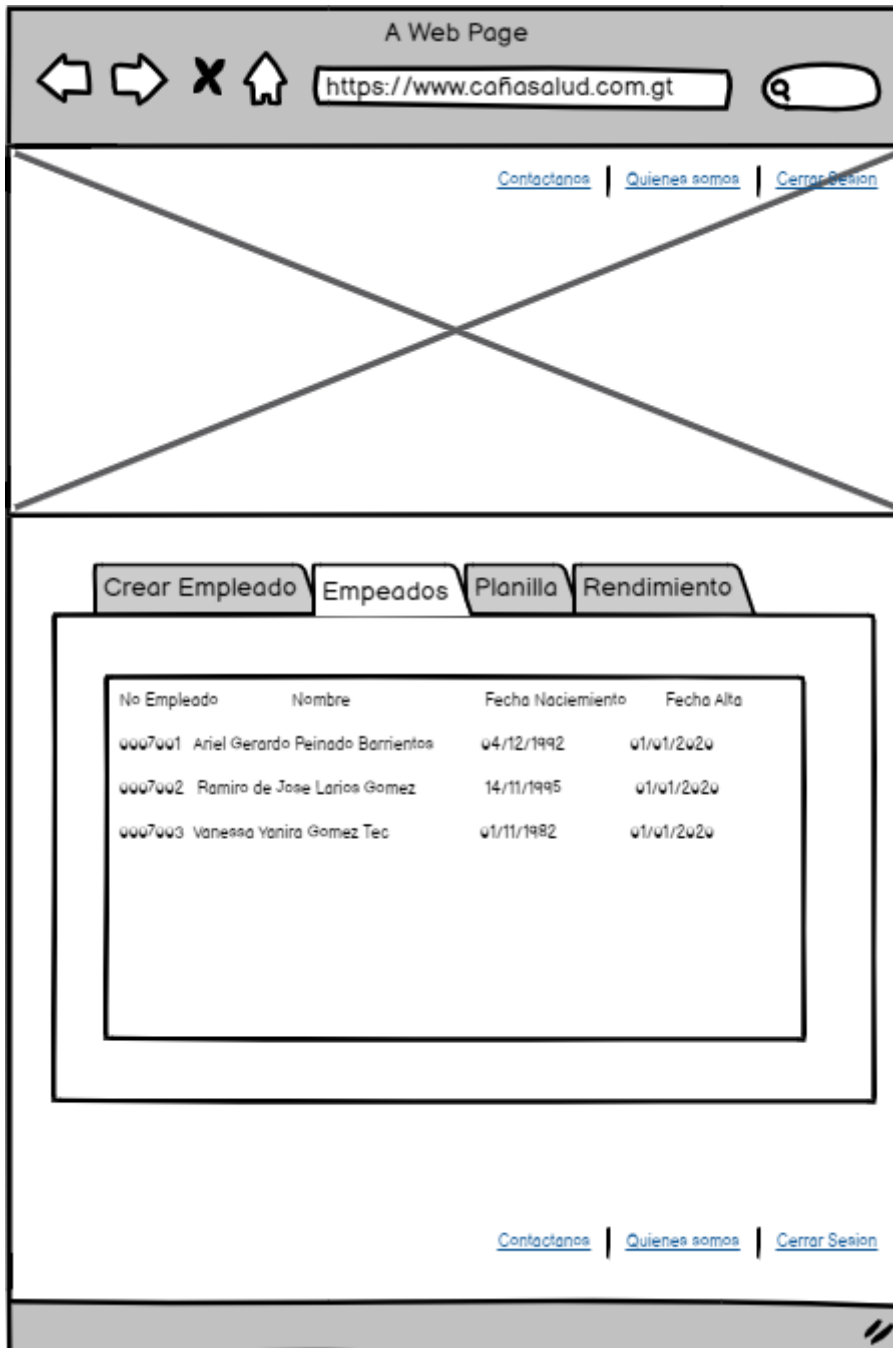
A Web Page

https://www.cañasalud.com.gt

Contactanos | Quienes somos | Cerrar Sesion

Crear Empleado | Empeados | Planilla | Rendimiento

| No Empleado | Nombre | Fecha Naciemiento | Fecha Alta |
|---|---|---|---|
| 0007001 | Ariel Gerardo Peinado Barrientos | 04/12/1992 | 01/01/2020 |
| 0007002 | Ramiro de Jose Larios Gomez | 14/11/1995 | 01/01/2020 |
| 0007003 | Vanessa Yanira Gomez Tec | 01/11/1982 | 01/01/2020 |

Contactanos | Quienes somos | Cerrar Sesion